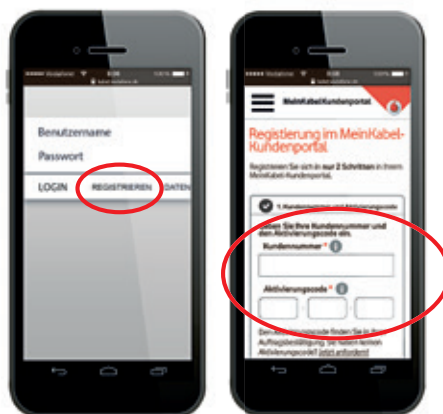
Benutzername

Passwort

LOGIN REGISTRIEREN DATEN

MeinKabel-Kundenportal

Registierung im MeinKabel-Kundenportal

Registrieren Sie sich in nur 2 Schritten in Ihrem MeinKabel-Kundenportal.

1. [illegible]

Geben Sie Ihre Kundennummer und den Aktivierungscode ein.

Kundennummer *

Aktivierungscode *

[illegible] Auftragsbestätigung. Sie haben keinen Aktivierungscode? Jetzt anfordern!